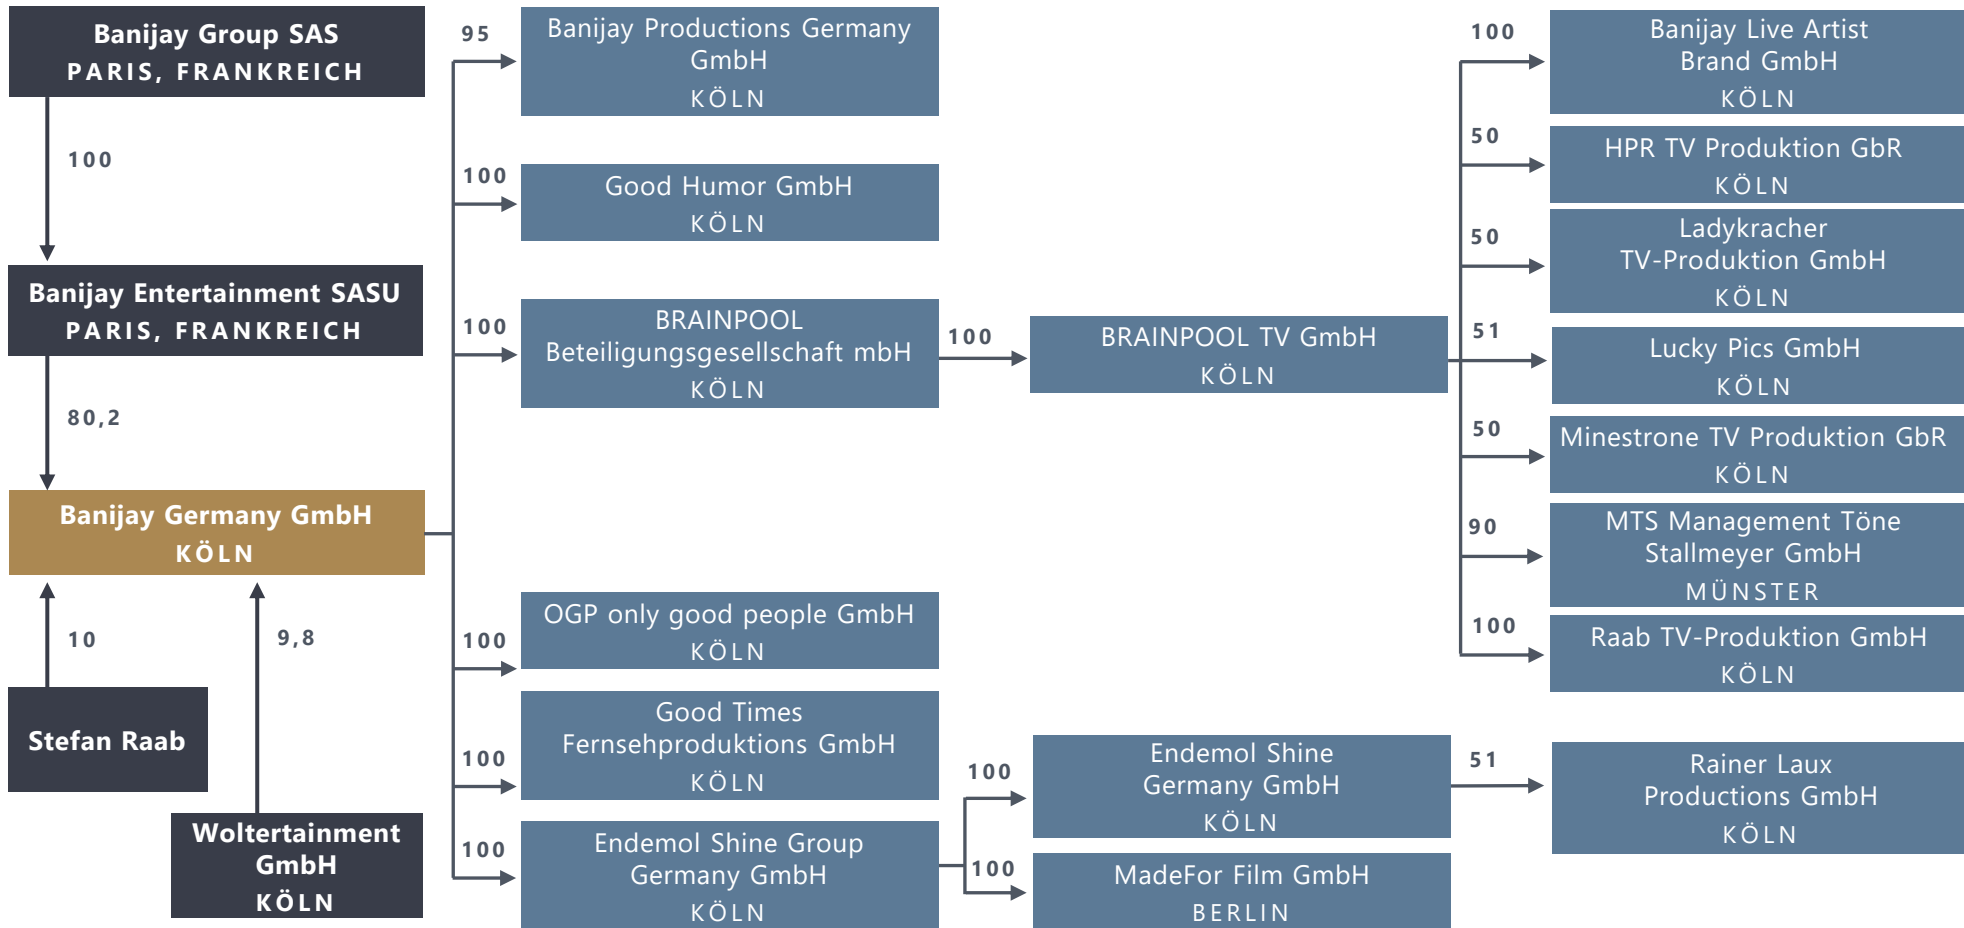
Banijay Group SAS
PARIS, FRANKREICH

100

Banijay Entertainment SASU
PARIS, FRANKREICH

80,2

Banijay Germany GmbH
KÖLN

10

9,8

Stefan Raab

Woltertainment GmbH
KÖLN

95

Banijay Productions Germany GmbH
KÖLN

100

Good Humor GmbH
KÖLN

100

BRAINPOOL Beteiligungsgesellschaft mbH
KÖLN

100

BRAINPOOL TV GmbH
KÖLN

100

OGP only good people GmbH
KÖLN

100

Good Times Fernsehproduktions GmbH
KÖLN

100

Endemol Shine Group Germany GmbH
KÖLN

100

Endemol Shine Germany GmbH
KÖLN

100

MadeFor Film GmbH
BERLIN

51

Rainer Laux Productions GmbH
KÖLN

100

Banijay Live Artist Brand GmbH
KÖLN

50

HPR TV Produktion GbR
KÖLN

50

Ladykracher TV-Produktion GmbH
KÖLN

51

Lucky Pics GmbH
KÖLN

50

Minestrone TV Produktion GbR
KÖLN

90

MTS Management Töne Stallmeyer GmbH
MÜNSTER

100

Raab TV-Produktion GmbH
KÖLN